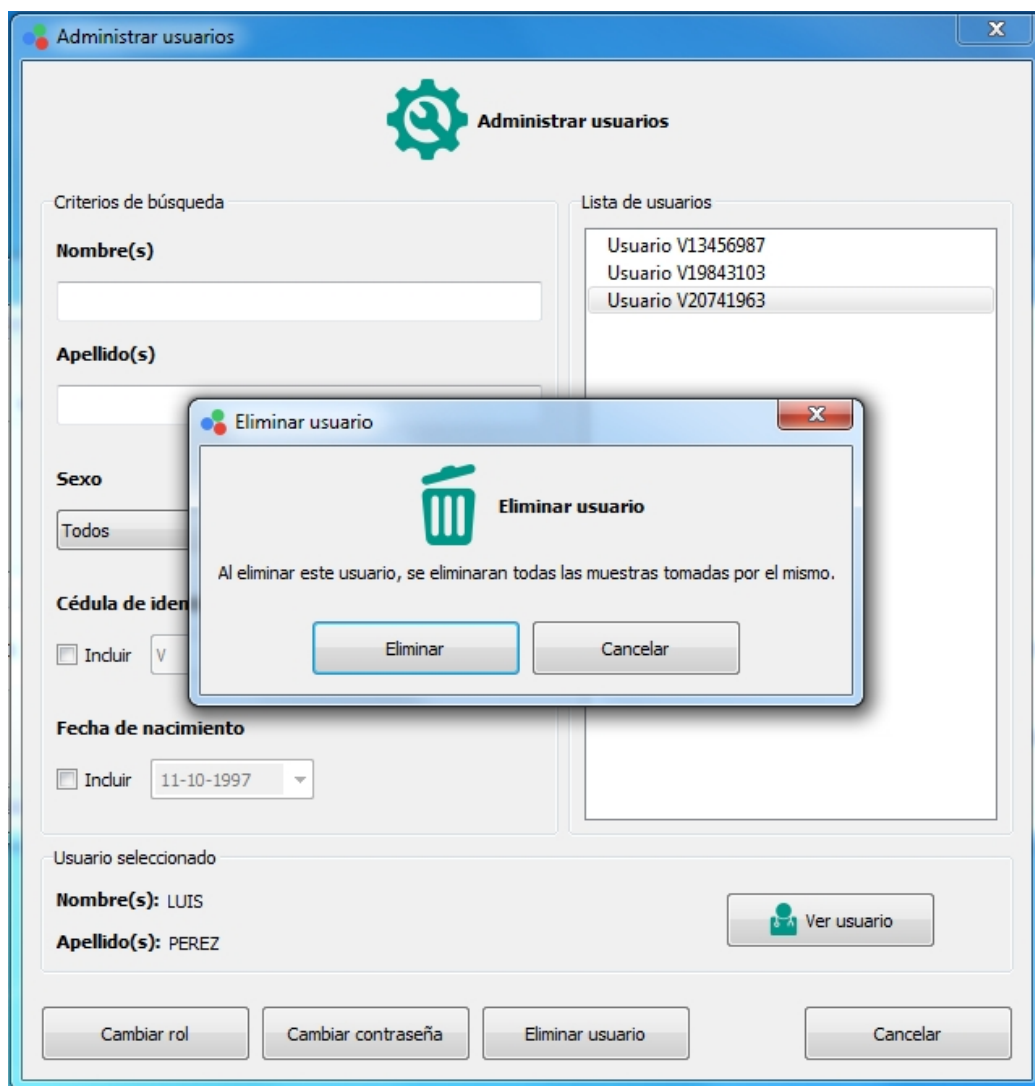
Administrar usuarios

Administrar usuarios

Criterios de búsqueda

Nombre(s)

Apellido(s)

Sexo

Todos

Cédula de iden

Incluir V

Fecha de nacimiento

Incluir 11-10-1997

Lista de usuarios

Usuario V13456987
Usuario V19843103
Usuario V20741963

Eliminar usuario

Eliminar usuario

Al eliminar este usuario, se eliminaran todas las muestras tomadas por el mismo.

Eliminar Cancelar

Usuario seleccionado

Nombre(s): LUIS

Apellido(s): PEREZ

Ver usuario

Cambiar rol Cambiar contraseña Eliminar usuario Cancelar